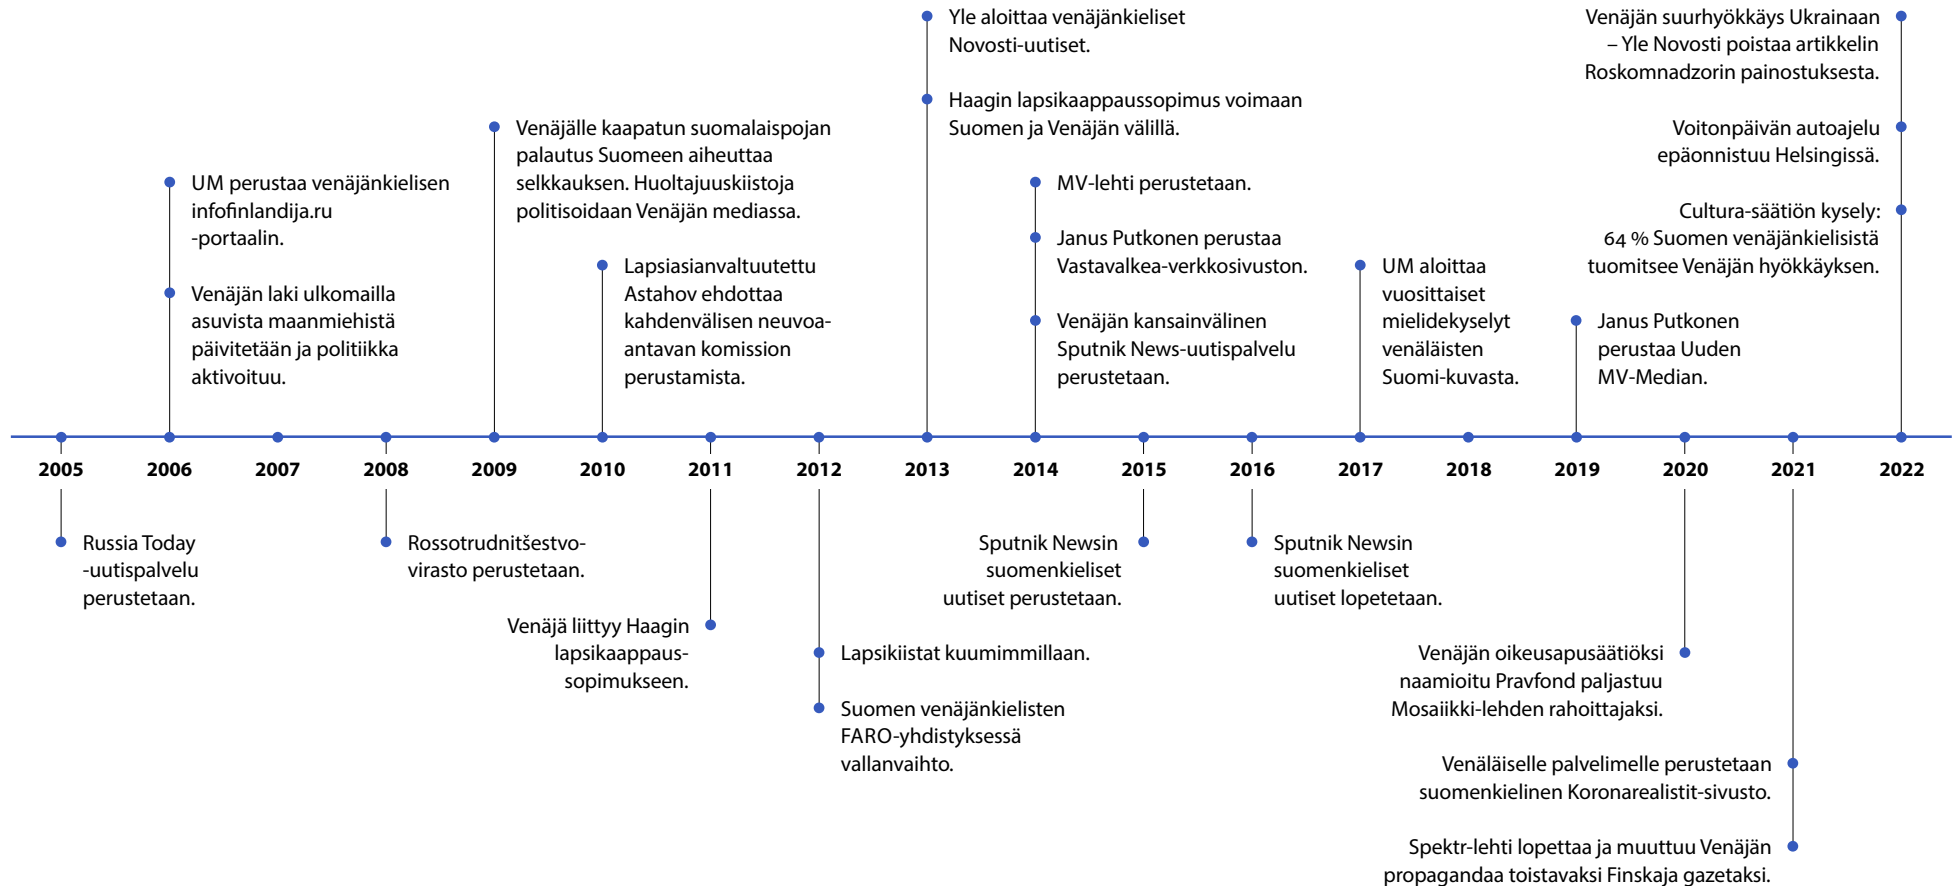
UM perustaa venäjänkielisen infofinlandija.ru -portaalin.

Venäjän laki ulkomailla asuvista maanmiehistä päivitetään ja politiikka aktivoituu.

Venäjälle kaapatun suomalaispojan palautus Suomeen aiheuttaa selkkauksen. Huoltajuuskiistoja politisoidaan Venäjän mediassa.

Lapsiasianvaltuutettu Astahov ehdottaa kahdenvälisen neuvoa-antavan komission perustamista.

Yle aloittaa venäjänkieliset Novosti-uutiset.

Haagin lapsikaappaussopimus voimaan Suomen ja Venäjän välillä.

MV-lehti perustetaan.

Janus Putkonen perustaa Vastavalkea-verkkosivuston.

Venäjän kansainvälinen Sputnik News-uutispalvelu perustetaan.

UM aloittaa vuosittaiset mielidekyselyt venäläisten Suomi-kuvasta.

Janus Putkonen perustaa Uuden MV-Median.

Venäjän suurhyökkäys Ukrainaan – Yle Novosti poistaa artikkelin Roskomnadzorin painostuksesta.

Voitonpäivän autoajelu epäonnistuu Helsingissä.

Cultura-säätiön kysely: 64 % Suomen venäjänkielisistä tuomitsee Venäjän hyökkäyksen.

2005 2006 2007 2008 2009 2010 2011 2012 2013 2014 2015 2016 2017 2018 2019 2020 2021 2022

Russia Today -uutispalvelu perustetaan.

Rossotrudnitšestvo-virasto perustetaan.

Venäjä liittyy Haagin lapsikaappaus-sopimukseen.

Lapsikiistat kuumimmillaan.

Suomen venäjänkielisten FARO-yhdistyksessä vallanvaihto.

Sputnik Newsin suomenkieliset uutiset perustetaan.

Sputnik Newsin suomenkieliset uutiset lopetetaan.

Venäjän oikeusapusäätiöksi naamioitu Pravfond paljastuu Mosaiikki-lehden rahoittajaksi.

Venäläiselle palvelimelle perustetaan suomenkielinen Koronarealistit-sivusto.

Spektr-lehti lopettaa ja muuttuu Venäjän propagandaa toistavaksi Finskaja gazetaksi.